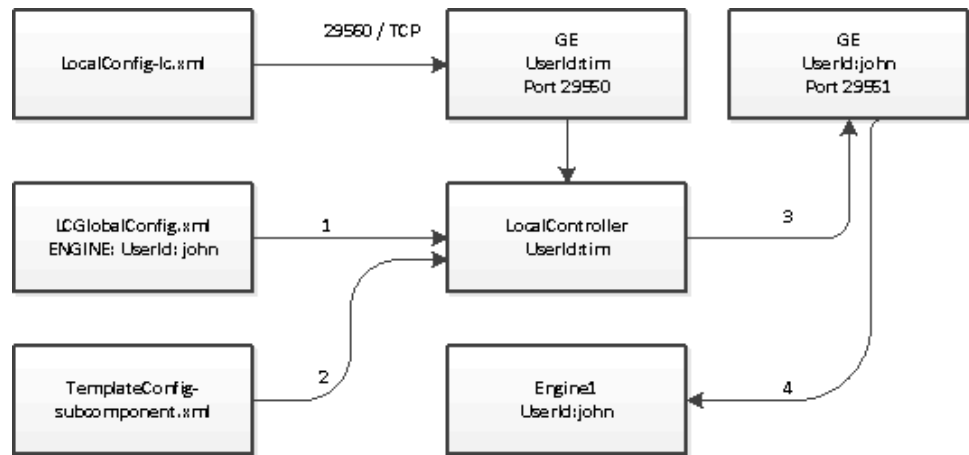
LocalConfig-lc.xml

29560 / TCP

GE
UserId:tim
Port 29550

GE
UserId:john
Port 29551

LCGlobalConfig.xml
ENGINE: UserId: john

1

LocalController
UserId:tim

3

TemplateConfig-subcomponent.xml

2

Engine1
UserId:john

4